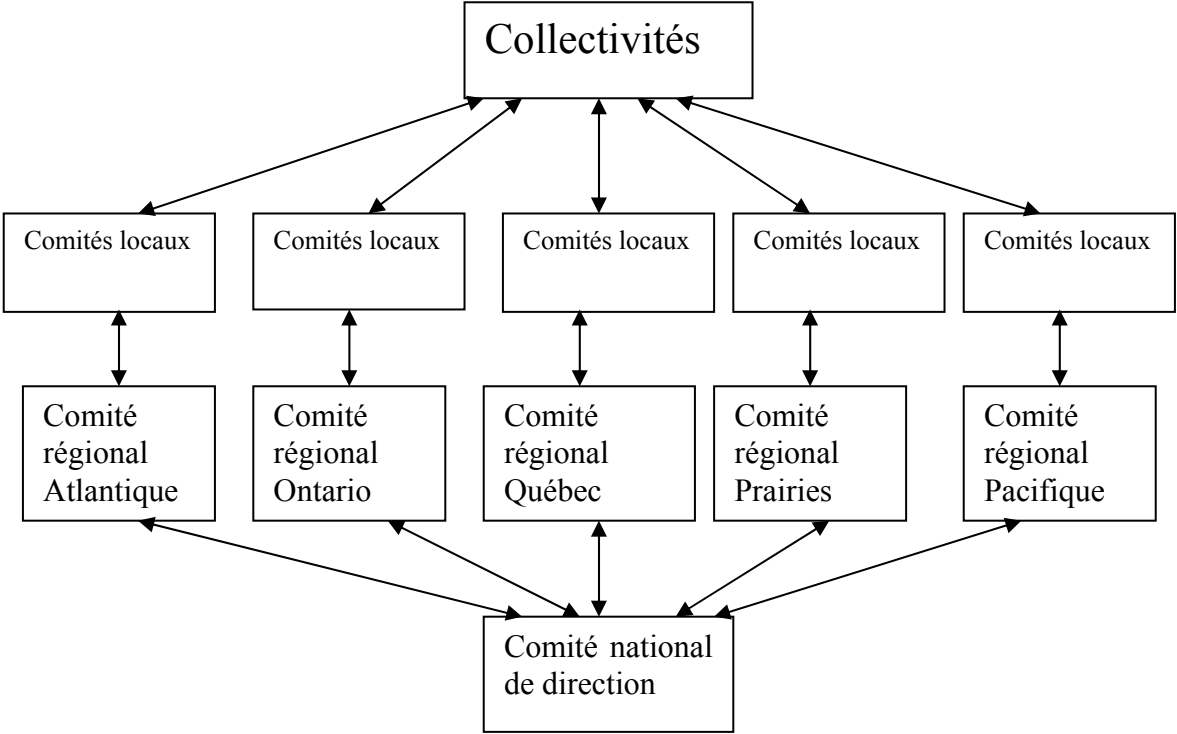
Collectivités

Comités locaux

Comités locaux

Comités locaux

Comités locaux

Comités locaux

Comité régional Atlantique

Comité régional Ontario

Comité régional Québec

Comité régional Prairies

Comité régional Pacifique

Comité national de direction